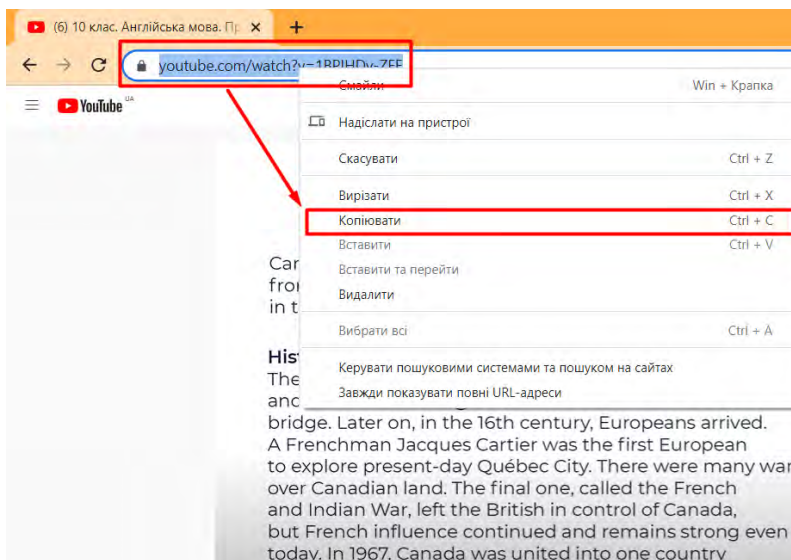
(6) 10 клас. Англійська мова. Пр ×

youtube.com/watch?v=1BPIHDv-ZFE

YouTube UA

Смайли Win + Крапка

Надіслати на пристрої

Скасувати Ctrl + Z

Вирізати Ctrl + X

Копіювати Ctrl + C

Вставити Ctrl + V

Вставити та перейти

Видалити

Вибрати всі Ctrl + A

Керувати пошуковими системами та пошуком на сайтах

Завжди показувати повні URL-адреси

Car
fro
in t

Hist
The
anc
bridge. Later on, in the 16th century, Europeans arrived. A Frenchman Jacques Cartier was the first European to explore present-day Québec City. There were many war over Canadian land. The final one, called the French and Indian War, left the British in control of Canada, but French influence continued and remains strong even today. In 1967, Canada was united into one country